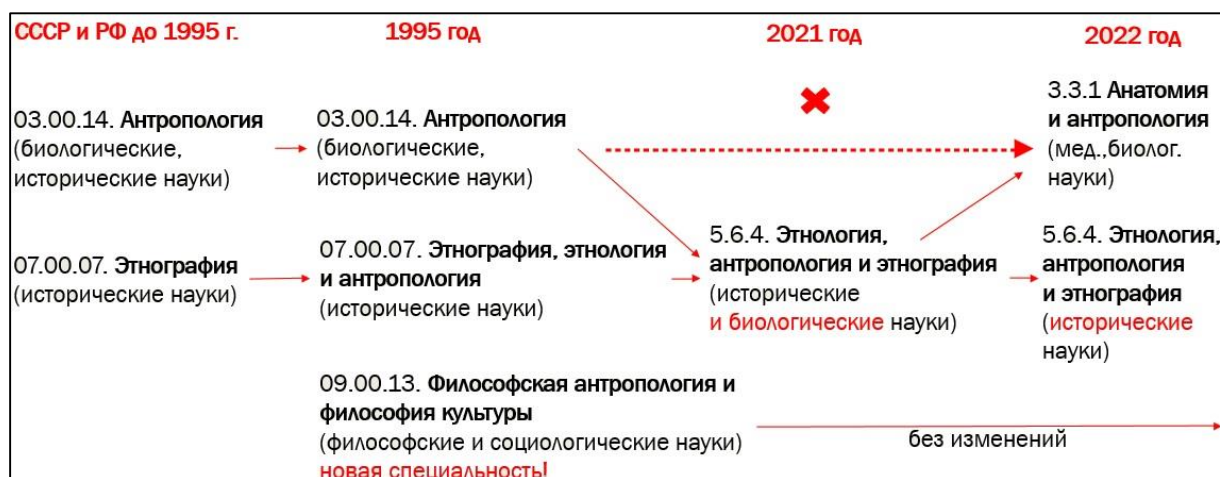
СССР и РФ до 1995 г.

03.00.14. Антропология (биологические, исторические науки)

07.00.07. Этнография (исторические науки)

1995 год

03.00.14. Антропология (биологические, исторические науки)

07.00.07. Этнография, этнология и антропология (исторические науки)

09.00.13. Философская антропология и философия культуры (философские и социологические науки) новая специальность!

2021 год

5.6.4. Этнология, антропология и этнография (исторические и биологические науки)

2022 год

3.3.1 Анатомия и антропология (мед.,биолог. науки)

5.6.4. Этнология, антропология и этнография (исторические науки)

без изменений